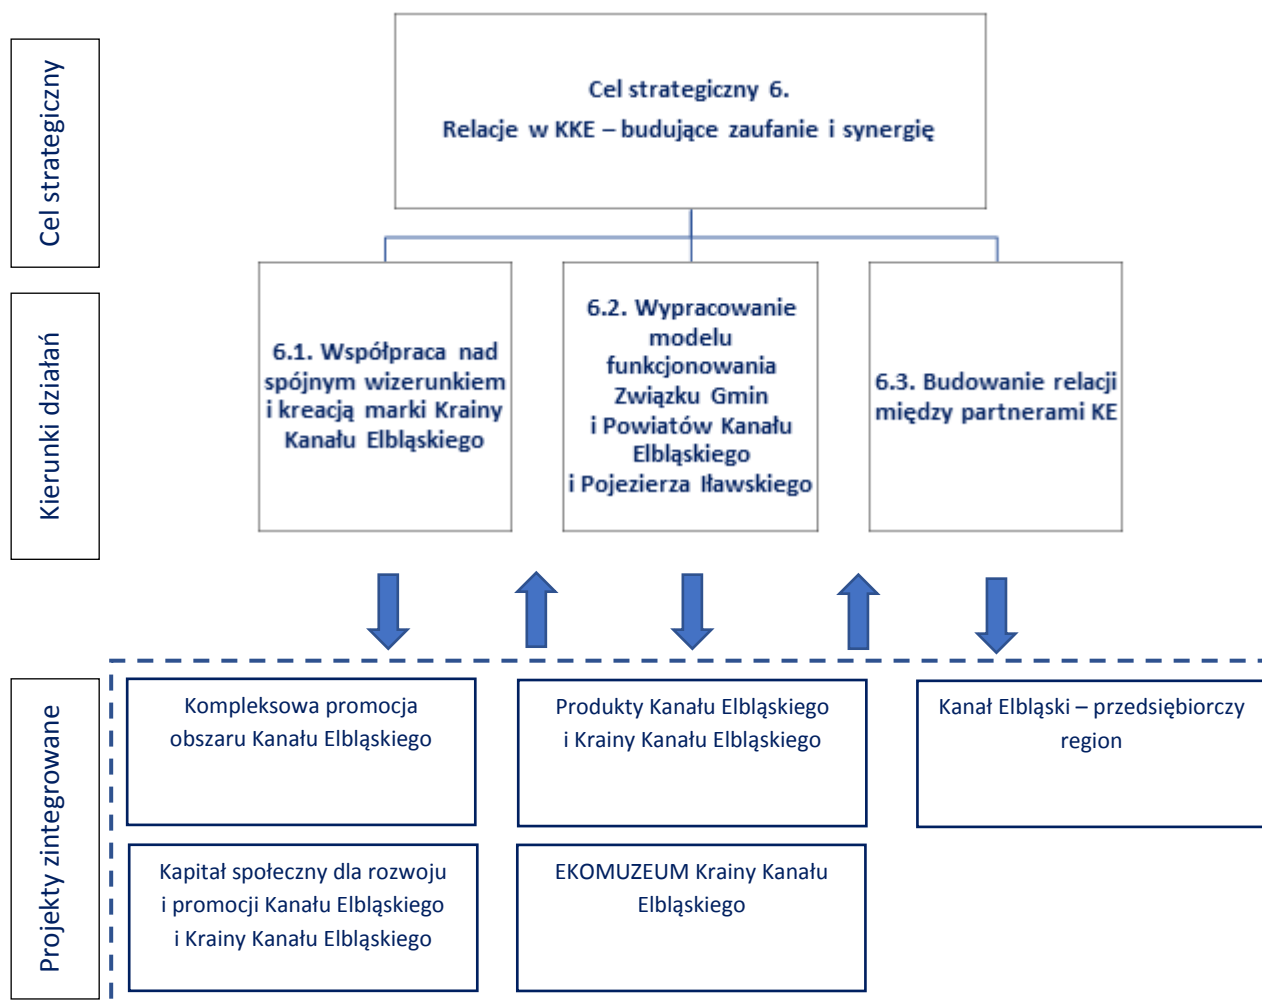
Cel strategiczny

Cel strategiczny 6.
Relacje w KKE – budujące zaufanie i synergię

Kierunki działań

6.1. Współpraca nad spójnym wizerunkiem i kreacją marki Krainy Kanału Elbląskiego

6.2. Wypracowanie modelu funkcjonowania Związku Gmin i Powiatów Kanału Elbląskiego i Pojezierza Iławskiego

6.3. Budowanie relacji między partnerami KE

Projekty zintegrowane

Kompleksowa promocja obszaru Kanału Elbląskiego

Produkty Kanału Elbląskiego i Krainy Kanału Elbląskiego

Kanał Elbląski – przedsiębiorczy region

Kapitał społeczny dla rozwoju i promocji Kanału Elbląskiego i Krainy Kanału Elbląskiego

EKOMUZEUM Krainy Kanału Elbląskiego